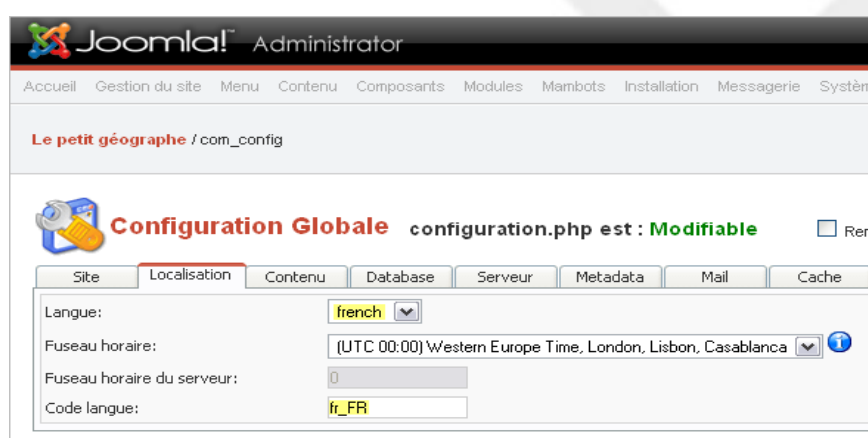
Joomla!™ Administrator

Accueil Gestion du site Menu Contenu Composants Modules Mambots Installation Messagerie Systèm

Le petit géographe / com_config

Configuration Globale configuration.php est : Modifiable

Ren

| Site | Localisation | Contenu | Database | Serveur | Metadata | Mail | Cache |
|---|---|---|---|---|---|---|---|

| | |
|---|---|
| Langue: | french |
| Fuseau horaire: | (UTC 00:00) Western Europe Time, London, Lisbon, Casablanca |
| Fuseau horaire du serveur: | 0 |
| Code langue: | fr_FR |